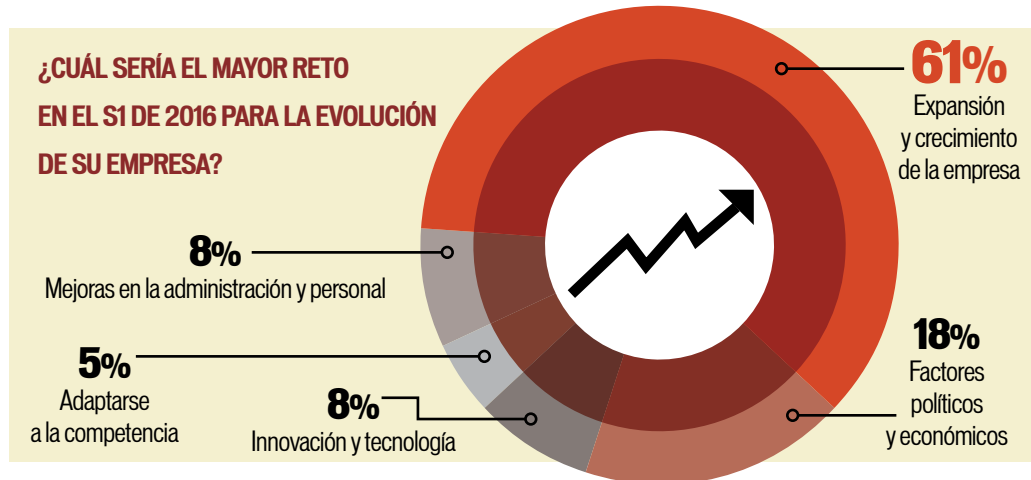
¿CUÁL SERÍA EL MAYOR RETO EN EL S1 DE 2016 PARA LA EVOLUCIÓN DE SU EMPRESA?

61%
Expansión y crecimiento de la empresa

8%
Mejoras en la administración y personal

18%
Factores políticos y económicos

5%
Adaptarse a la competencia

8%
Innovación y tecnología